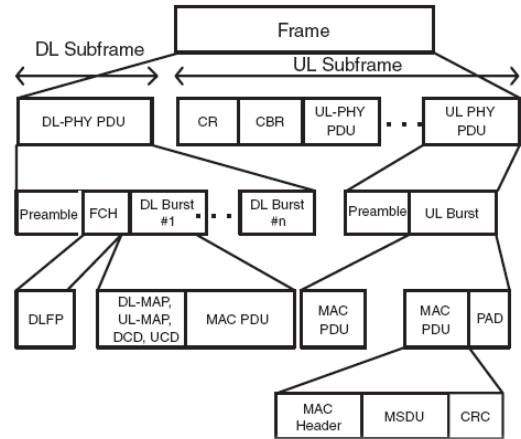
Frame

DL Subframe

UL Subframe

DL-PHY PDU

CR

CBR

UL-PHY PDU

UL PHY PDU

Preamble

FCH

DL Burst #1

DL Burst #n

Preamble

UL Burst

DLFP

DL-MAP, UL-MAP, DCD, UCD

MAC PDU

MAC PDU

MAC PDU

PAD

MAC Header

MSDU

CRC